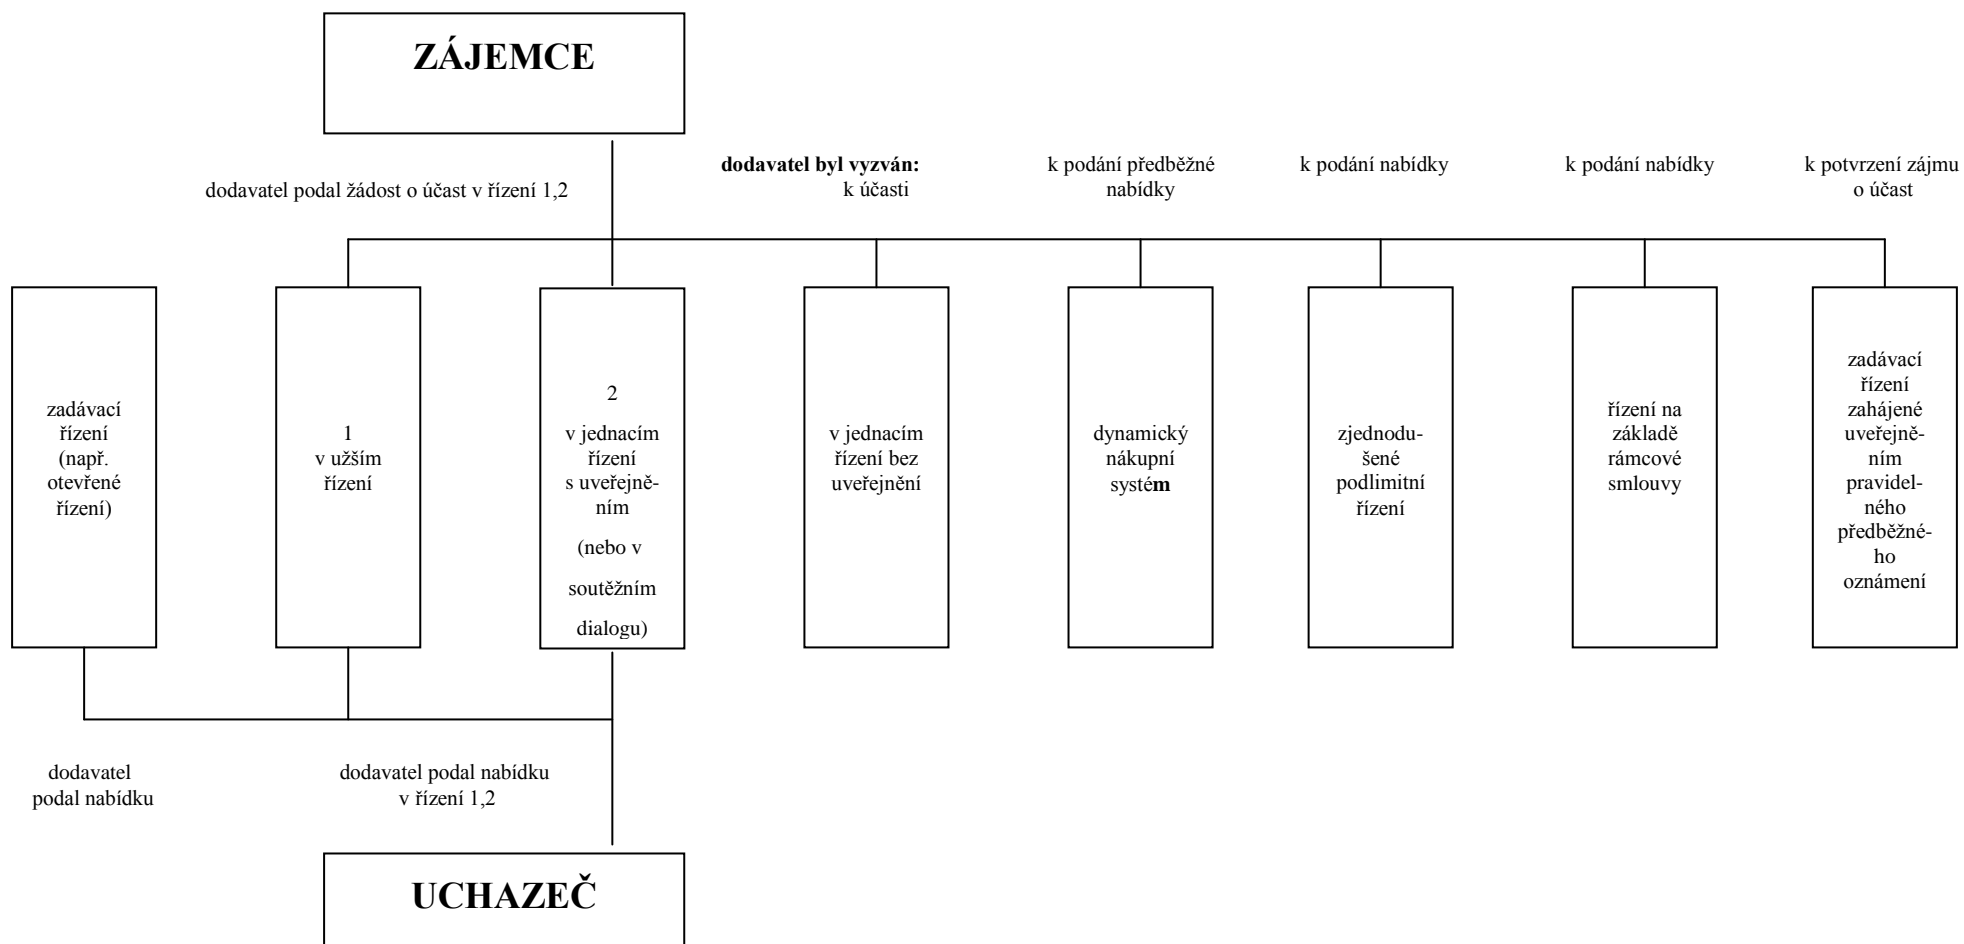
ZÁJEMCE

dodavatel podal žádost o účast v řízení 1,2

**dodavatel byl vyzván:** k účasti

k podání předběžné nabídky

k podání nabídky

k podání nabídky

k potvrzení zájmu o účast

zadávací řízení (např. otevřené řízení)

1 v užším řízení

2 v jednacím řízení s uveřejněním (nebo v soutěžním dialogu)

v jednacím řízení bez uveřejnění

dynamický nákupní systém

zjednodušené podlimitní řízení

řízení na základě rámcové smlouvy

zadávací řízení zahájené uveřejněním pravidelného předběžného oznámení

dodavatel podal nabídku

dodavatel podal nabídku v řízení 1,2

UCHAZEČ